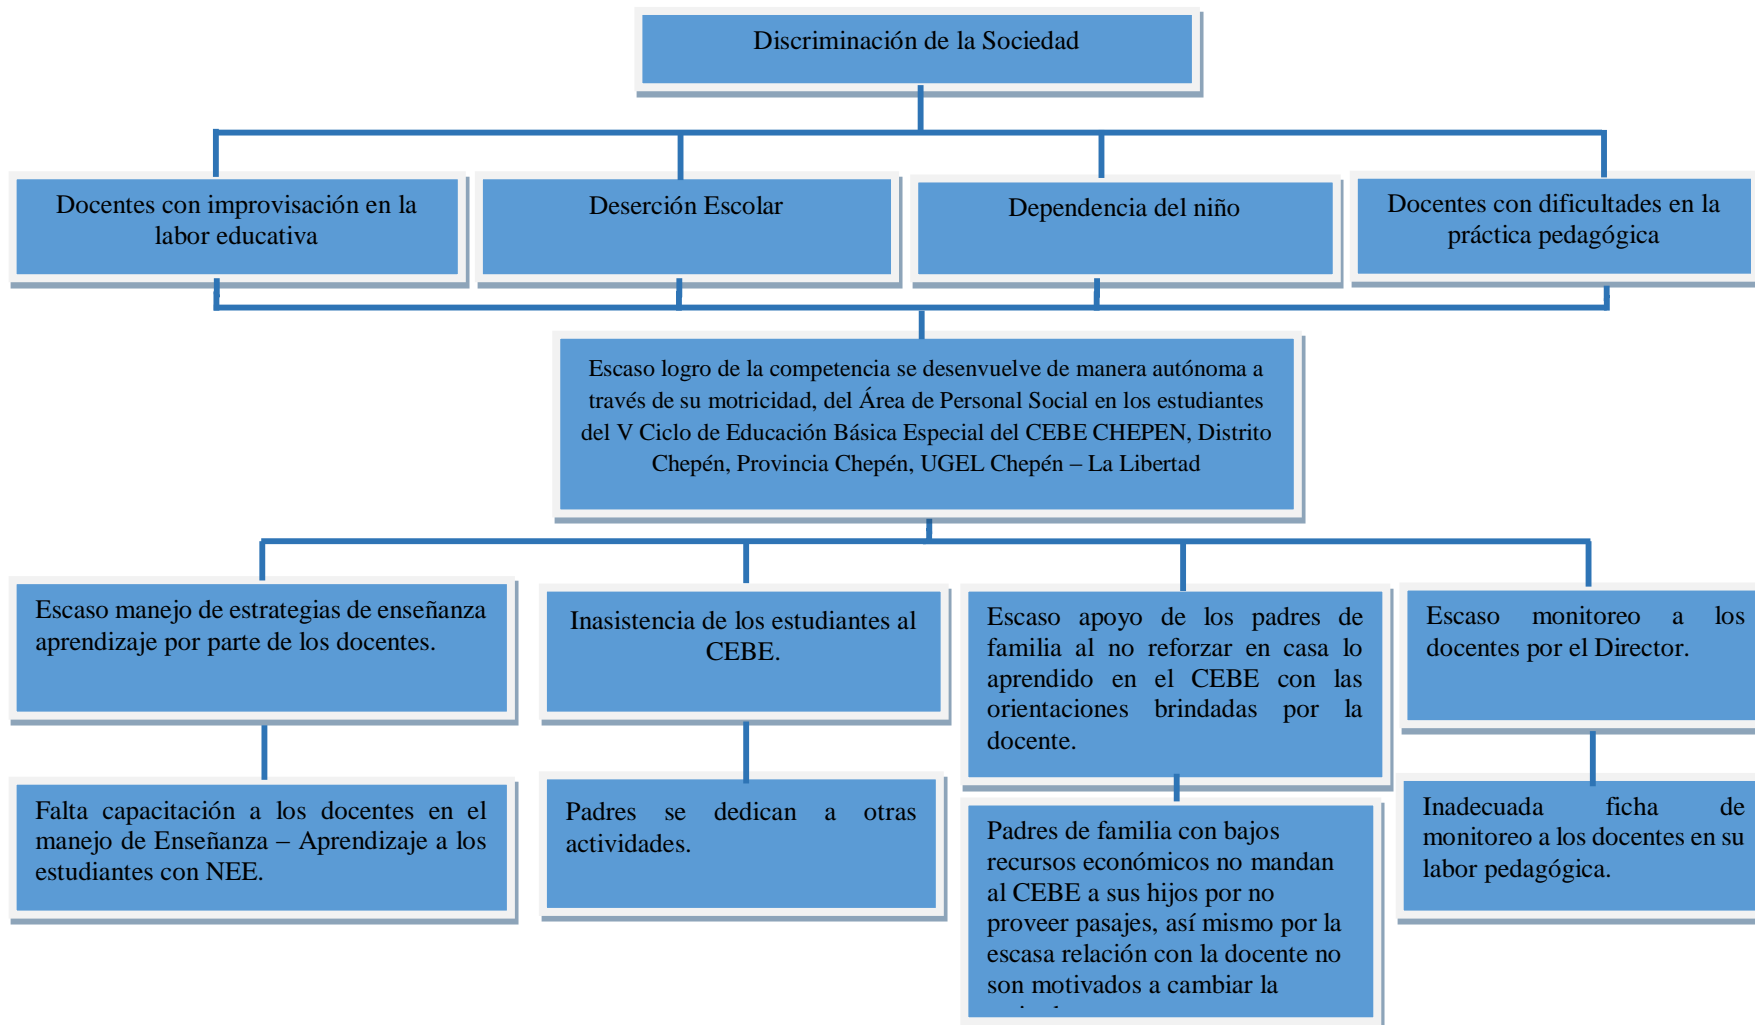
Discriminación de la Sociedad

Docentes con improvisación en la labor educativa

Deserción Escolar

Dependencia del niño

Docentes con dificultades en la práctica pedagógica

Escaso logro de la competencia se desenvuelve de manera autónoma a través de su motricidad, del Área de Personal Social en los estudiantes del V Ciclo de Educación Básica Especial del CEBE CHEPEN, Distrito Chepén, Provincia Chepén, UGEL Chepén – La Libertad

Escaso manejo de estrategias de enseñanza aprendizaje por parte de los docentes.

Inasistencia de los estudiantes al CEBE.

Escaso apoyo de los padres de familia al no reforzar en casa lo aprendido en el CEBE con las orientaciones brindadas por la docente.

Escaso monitoreo a los docentes por el Director.

Falta capacitación a los docentes en el manejo de Enseñanza – Aprendizaje a los estudiantes con NEE.

Padres se dedican a otras actividades.

Padres de familia con bajos recursos económicos no mandan al CEBE a sus hijos por no proveer pasajes, así mismo por la escasa relación con la docente no son motivados a cambiar la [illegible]

Inadecuada ficha de monitoreo a los docentes en su labor pedagógica.